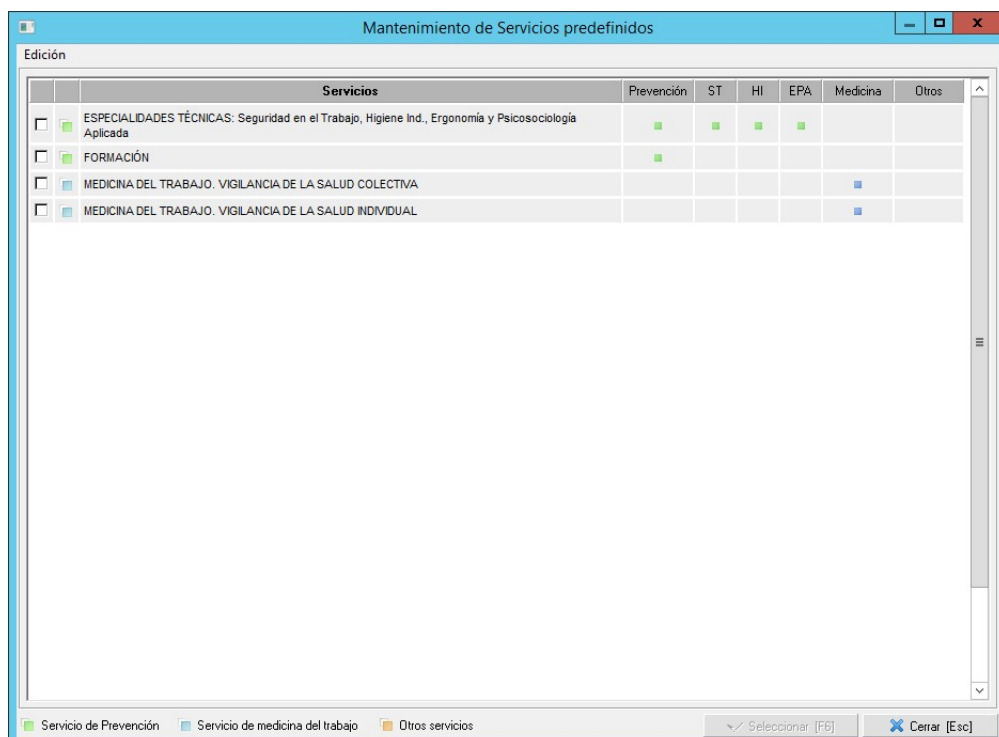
Mantenimiento de Servicios predefinidos

Edición

| Servicios | Prevención | ST | HI | EPA | Medicina | Otros |
|---|---|---|---|---|---|---|
| ESPECIALIDADES TÉCNICAS: Seguridad en el Trabajo, Higiene Ind., Ergonomía y Psicosociología Aplicada | ■ | ■ | ■ | ■ | | |
| FORMACIÓN | ■ | | | | | |
| MEDICINA DEL TRABAJO. VIGILANCIA DE LA SALUD COLECTIVA | | | | | ■ | |
| MEDICINA DEL TRABAJO. VIGILANCIA DE LA SALUD INDIVIDUAL | | | | | ■ | |

Servicio de Prevención
Servicio de medicina del trabajo
Otros servicios
Seleccionar [F6]
Cerrar [Esc]